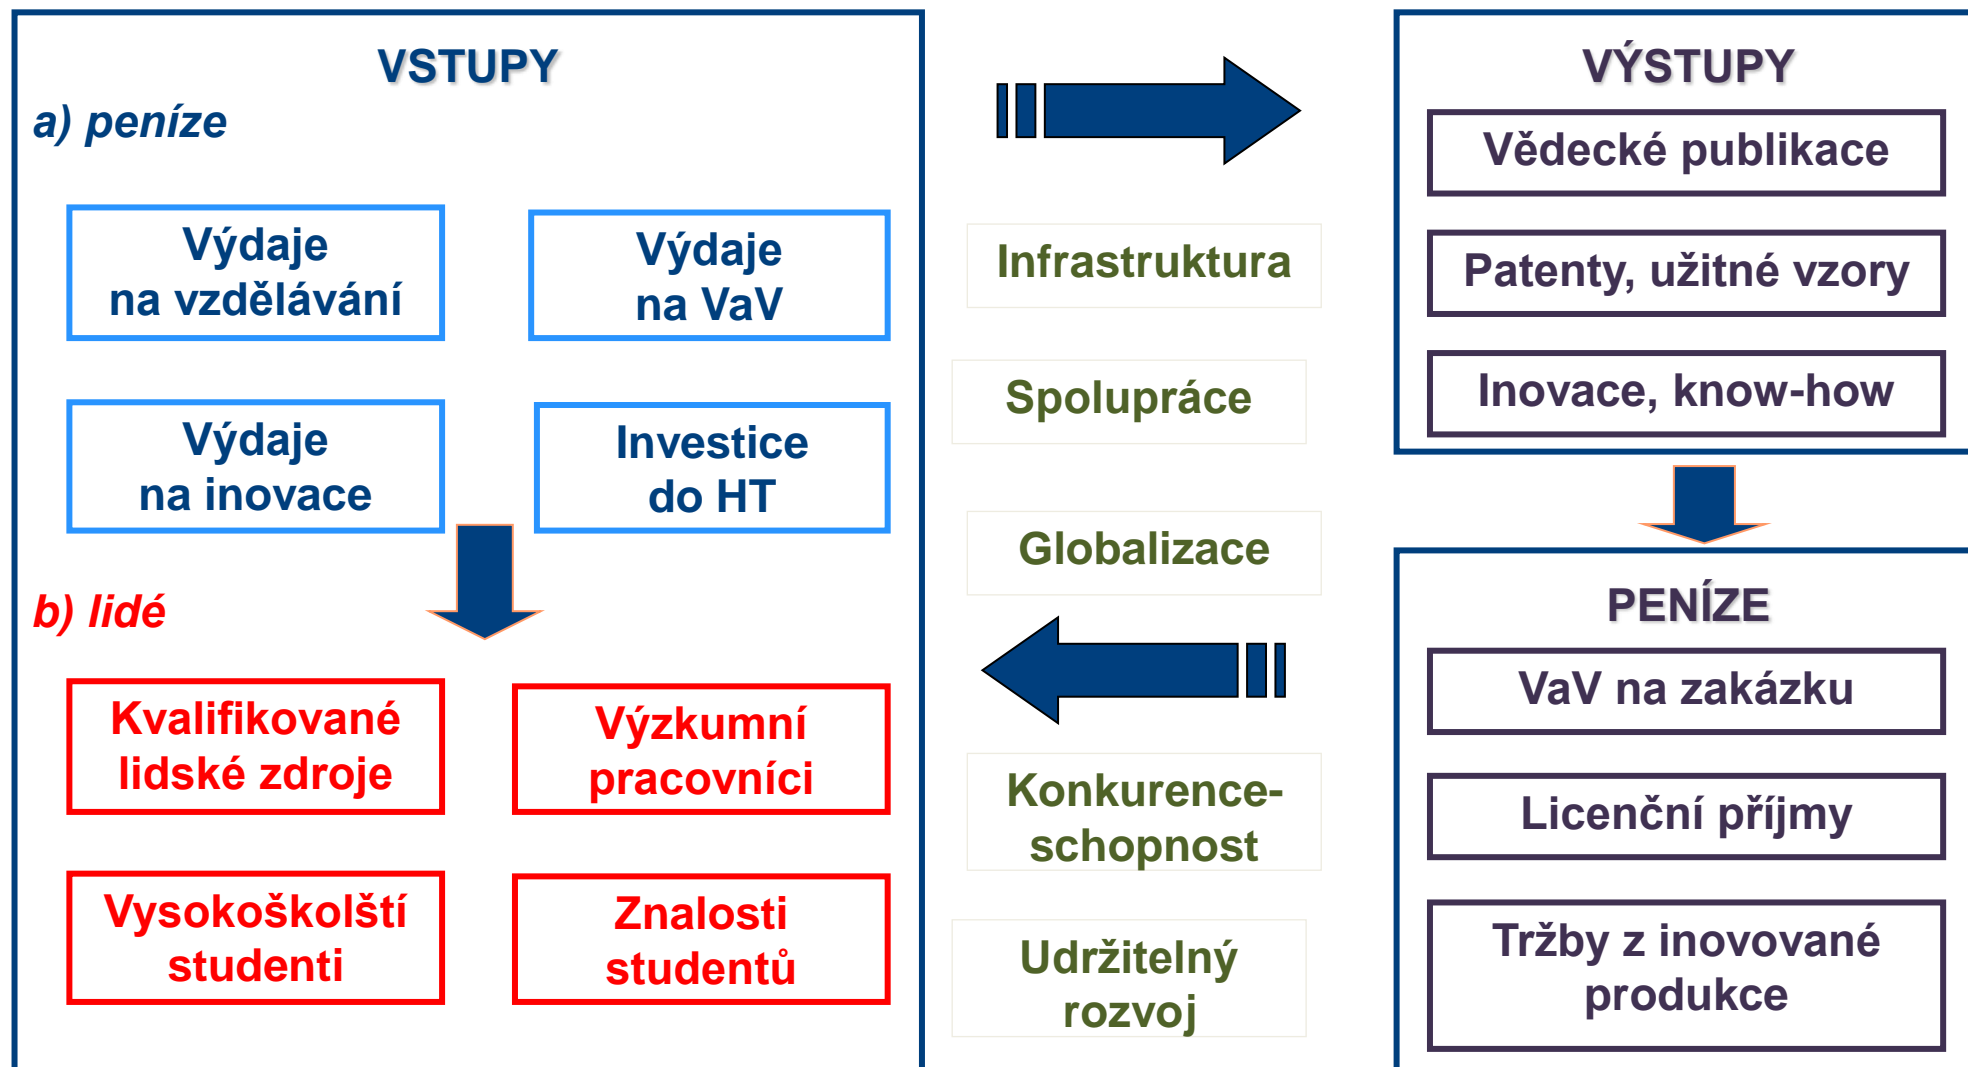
VSTUPY

a) peníze

Výdaje na vzdělávání

Výdaje na VaV

Výdaje na inovace

Investice do HT

b) lidé

Kvalifikované lidské zdroje

Výzkumní pracovníci

Vysokoškolští studenti

Znalosti studentů

Infrastruktura

Spolupráce

Globalizace

Konkurenceschopnost

Udržitelný rozvoj

VÝSTUPY

Vědecké publikace

Patenty, užitné vzory

Inovace, know-how

PENÍZE

VaV na zakázku

Licenční příjmy

Tržby z inovované produkce